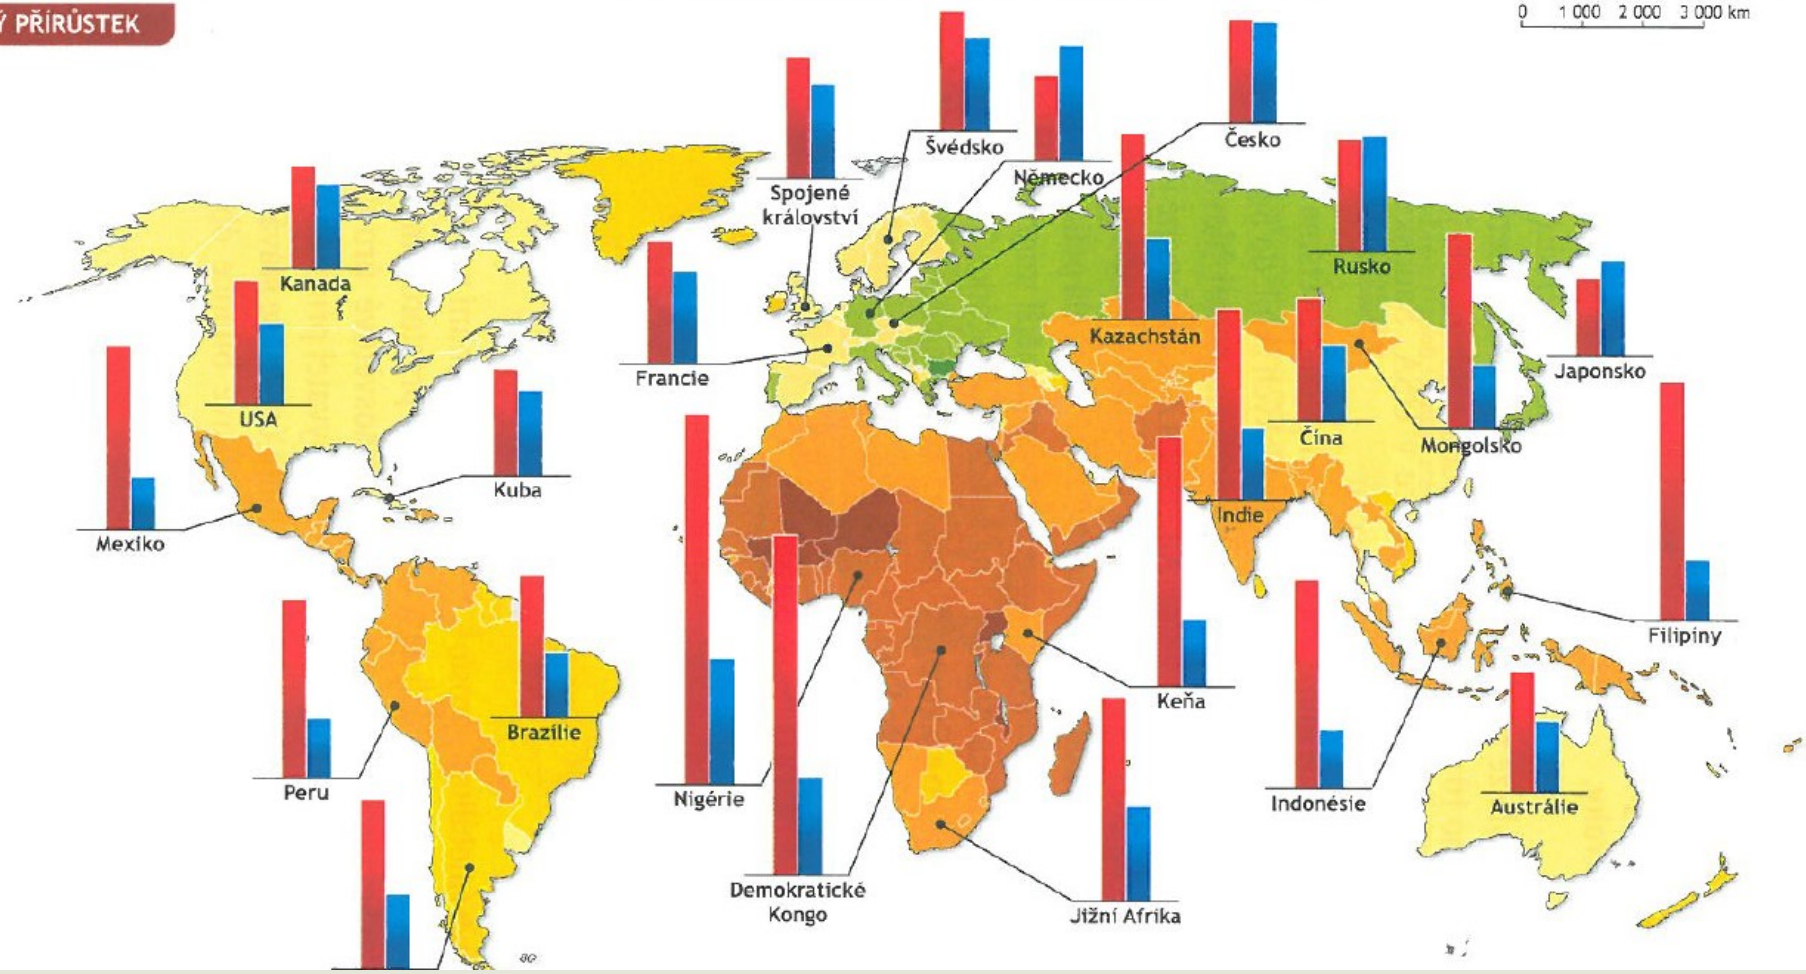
Ý PŘIRŮSTEK

0 1 000 2 000 3 000 km

Švédsko

Česko

Německo

Spojené království

Kanada

Rusko

Francie

Kazachstán

USA

Japonsko

Kuba

Čína

Mongolsko

Mexiko

Indie

Filipíny

Keňa

Brazílie

Peru

Nigérie

Indonésie

Austrálie

Demokratické Kongo

Jižní Afrika